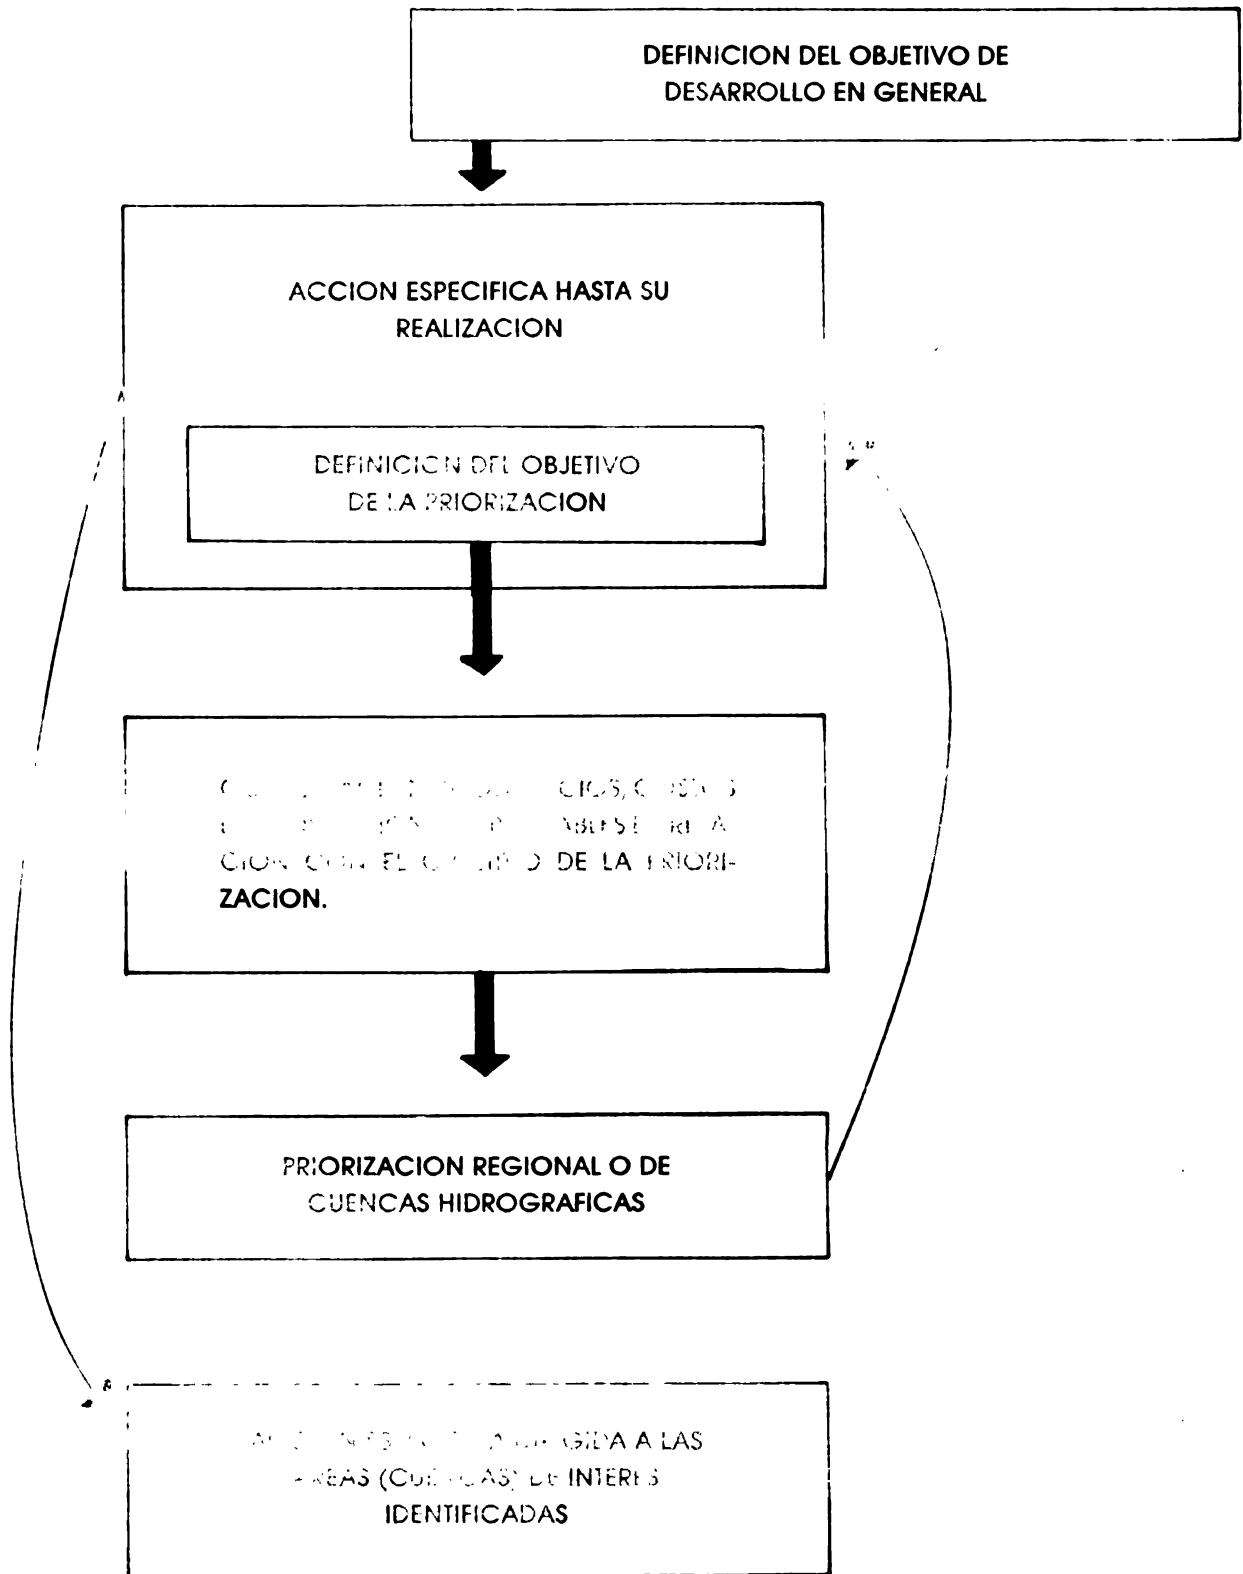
DEFINICION DEL OBJETIVO DE DESARROLLO EN GENERAL

ACCION ESPECIFICA HASTA SU REALIZACION

DEFINICION DEL OBJETIVO DE LA PRIORIZACION

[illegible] CIOS, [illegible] ABLESE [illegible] CION CON EL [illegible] DE LA PRIORIZACION.

PRIORIZACION REGIONAL O DE CUENCAS HIDROGRAFICAS

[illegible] GIDA A LAS AREAS (CU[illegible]AS) DE INTERES IDENTIFICADAS